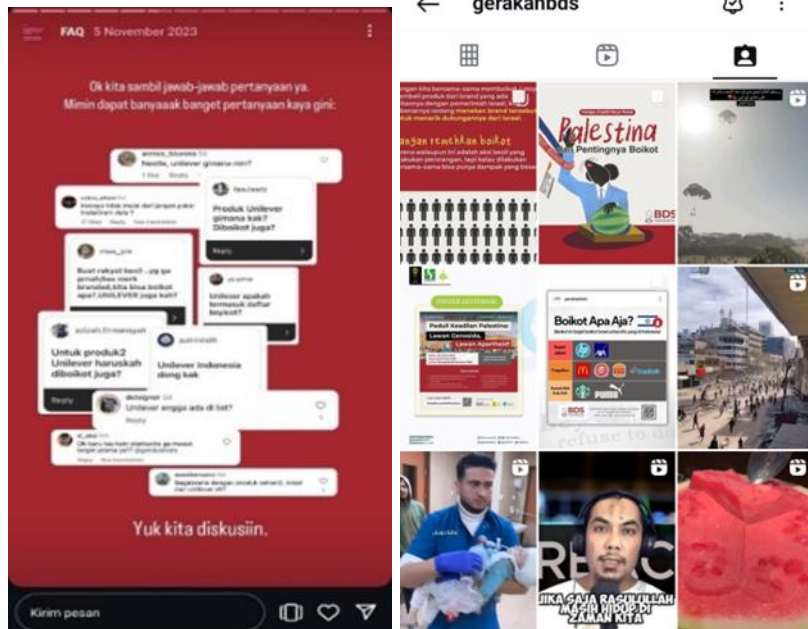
FAQ 5 November 2023

Ok kita sambil jawab-jawab pertanyaan ya. Mimin dapat banyaaak banget pertanyaan kaya gini:

Nestle, Unilever gimana min?

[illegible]

Produk Unilever gimana kak? Diboikot juga?

Reply

Buat rakyat kecil .. yg ga jamah/ga merk branded,kita bisa boikot apa? UNILEVER juga kah?

Unilever apakah termasuk daftar boycot?

Untuk produk2 Unilever haruskah diboikot juga?

Reply

Unilever Indonesia dong kak

Unilever engga ada di list?

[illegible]

Bagaimana dengan produk sehari2, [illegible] Unilever itu?

Yuk kita diskusiin.

Kirim pesan

gerakanbds

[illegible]
Jangan remehkan boikot
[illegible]

Palestina
dan Pentingnya Boikot
BDS

Peduli Keadilan Palestina
Lawan Genosida
Lawan Apartheid

Boikot Apa Aja?
BDS
refuse to do

JIKA SAJA RASULULLAH MASIH HIDUP DI ZAMAN KITA